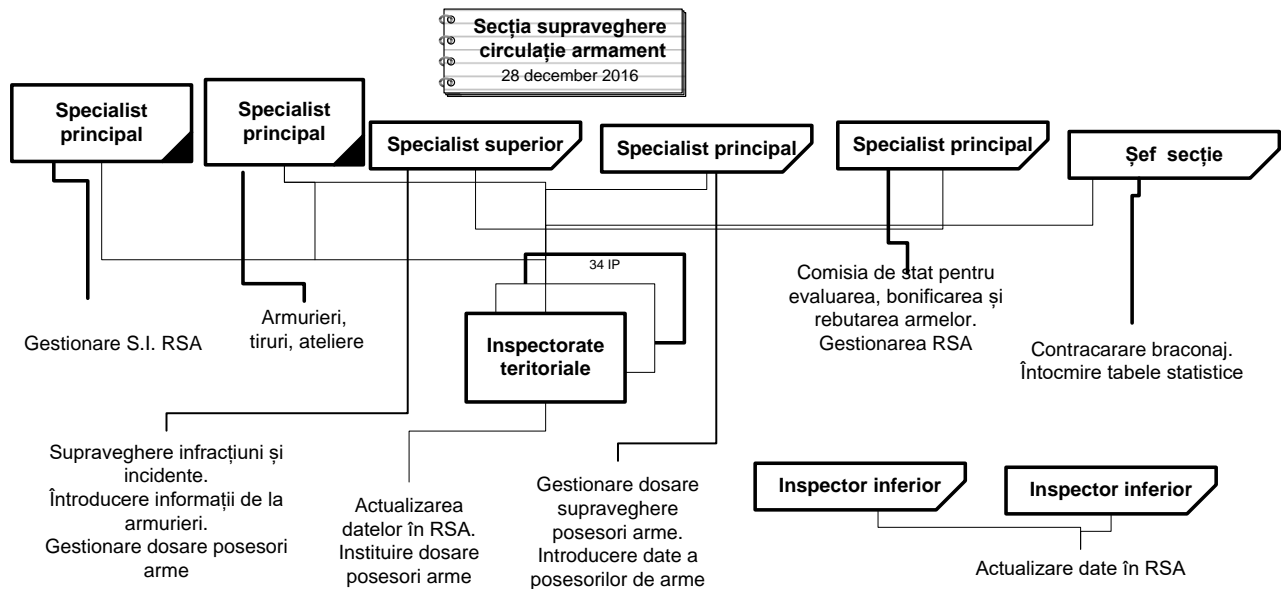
Secția supraveghere circulație armament
28 december 2016

Specialist principal

Specialist principal

Specialist superior

Specialist principal

Specialist principal

Șef secție

34 IP

Inspectorate teritoriale

Gestionare S.I. RSA

Armurieri, tiruri, ateliere

Comisia de stat pentru evaluarea, bonificarea și rebutarea armelor. Gestionarea RSA

Contracarare braconaj. Întocmire tabele statistice

Supraveghere infracțiuni și incidente. Întroducere informații de la armurieri. Gestionare dosare posesori arme

Actualizarea datelor în RSA. Instituire dosare posesori arme

Gestionare dosare supraveghere posesori arme. Introducere date a posesorilor de arme

Inspector inferior

Inspector inferior

Actualizare date în RSA